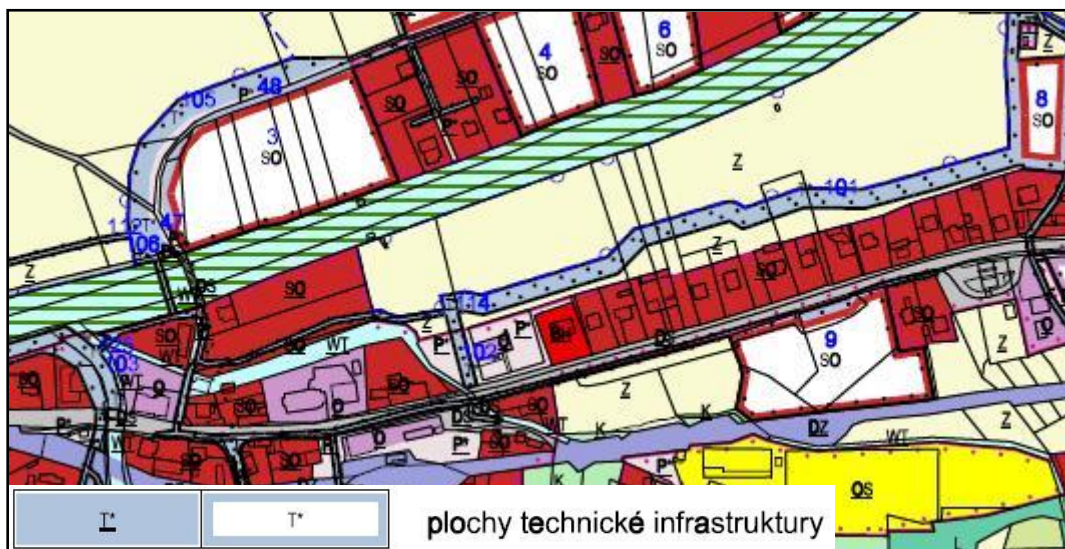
6
SO
4
SO
SO
SO
Z
8
SO
105
48
P*
SO
3
SO
Z
101
112
PT
47
106
Z
SO
Z
SO
Z
WT
SO
104
SO
SO
Z
O
SO
WT
P*
102
O
SO
9
SO
Z
103
SO
WT
O
SO
WT
SO
O
Z
O
SO
K
K
Z
P*
O
D
SO
WT
DZ
WT
P*
SO
SO
P*
K
OS

| T* | T* |
|---|---|

plochy technické infrastruktury